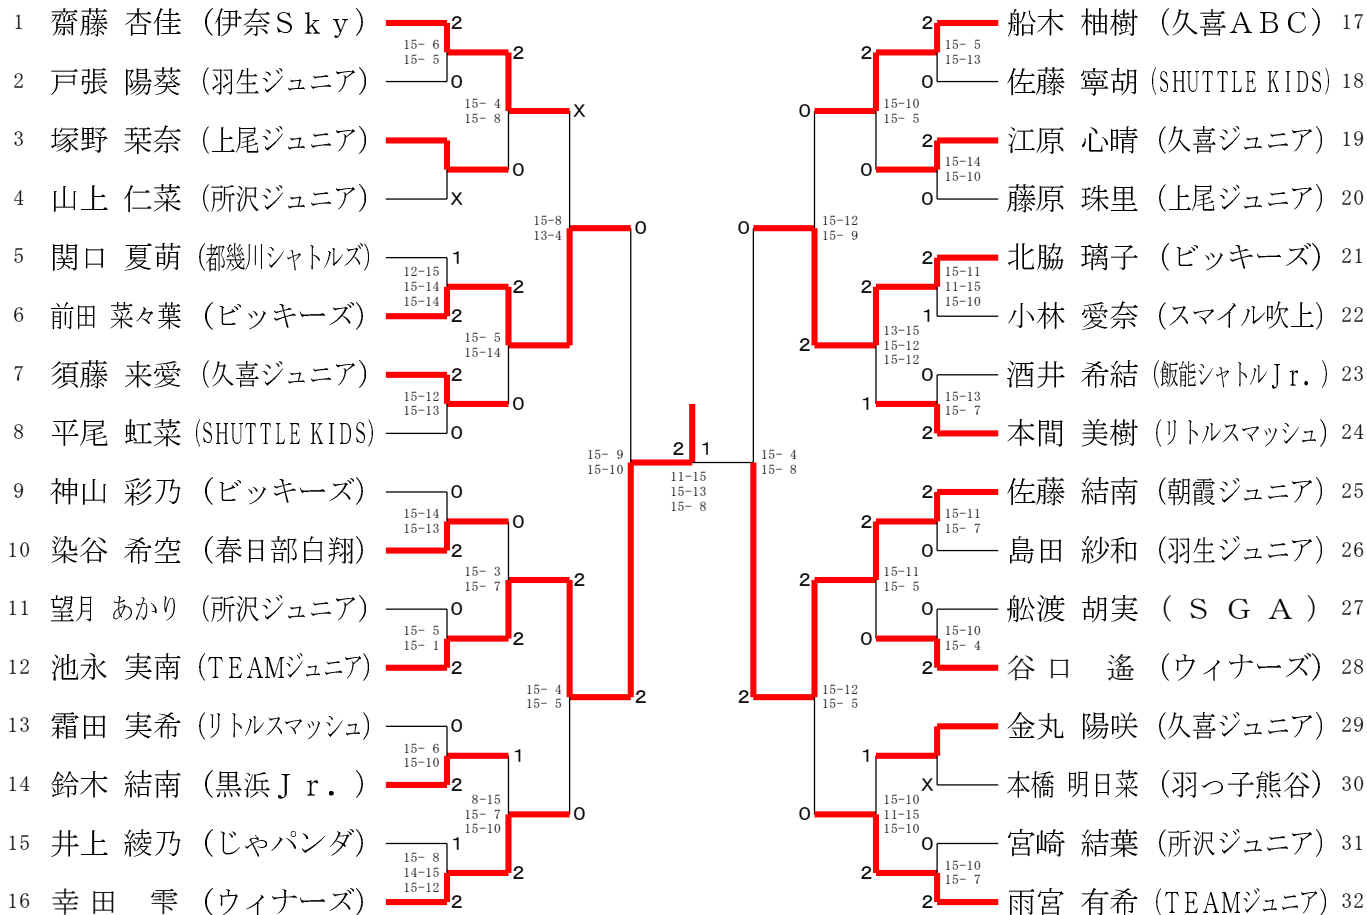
1 齋藤 杏佳 （伊奈Ｓｋｙ）
2 戸張 陽葵 （羽生ジュニア）
3 塚野 栞奈 （上尾ジュニア）
4 山上 仁菜 （所沢ジュニア）
5 関口 夏萌 （都幾川シャトルズ）
6 前田 菜々葉 （ビッキーズ）
7 須藤 来愛 （久喜ジュニア）
8 平尾 虹菜 （SHUTTLE KIDS）
9 神山 彩乃 （ビッキーズ）
10 染谷 希空 （春日部白翔）
11 望月 あかり （所沢ジュニア）
12 池永 実南 （TEAMジュニア）
13 霜田 実希 （リトルスマッシュ）
14 鈴木 結南 （黒浜Ｊｒ．）
15 井上 綾乃 （じゃパンダ）
16 幸田 雫 （ウィナーズ）

2 15- 6 15- 5 0
2 15- 4 15- 8
0 x
X
1 12-15 15-14 15-14 2
2 15- 5 15-14
2 15-12 15-13 0
0
15-8 13-4
0
0 15-14 15-13 2
0 15- 3 15- 7
0 15- 5 15- 1 2
2 2
2
0 15- 6 15-10 2
1 8-15 15- 7 15-10
1 15- 8 14-15 15-12 2
2 0
15- 4 15- 5
2
15- 9 15-10
2 1
11-15 15-13 15- 8
15- 4 15- 8

17 船木 柚樹 （久喜ＡＢＣ）
18 佐藤 寧胡 （SHUTTLE KIDS）
19 江原 心晴 （久喜ジュニア）
20 藤原 珠里 （上尾ジュニア）
21 北脇 璃子 （ビッキーズ）
22 小林 愛奈 （スマイル吹上）
23 酒井 希結 （飯能シャトルＪｒ．）
24 本間 美樹 （リトルスマッシュ）
25 佐藤 結南 （朝霞ジュニア）
26 島田 紗和 （羽生ジュニア）
27 船渡 胡実 （ＳＧＡ）
28 谷口 遙 （ウィナーズ）
29 金丸 陽咲 （久喜ジュニア）
30 本橋 明日菜 （羽っ子熊谷）
31 宮崎 結葉 （所沢ジュニア）
32 雨宮 有希 （TEAMジュニア）

2 15- 5 15-13 0
2 15-10 15- 5
2 15-14 15-10 0
0
0 15-12 15- 9
0
2 15-11 11-15 15-10 1
2 13-15 15-12 15-12
0 15-13 15- 7 2
1
2
2 15-11 15- 7 0
2 15-11 15- 5
0 15-10 15- 4 2
0
2
2 15-12 15- 5
1
x
1 15-10 11-15 15-10
0 15-10 15- 7 2
2
0